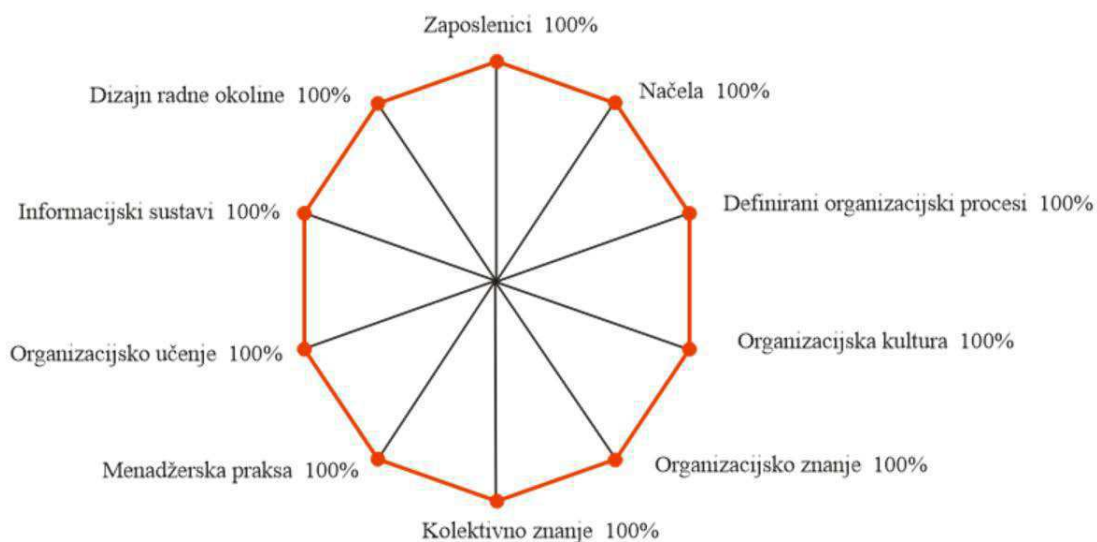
Zaposlenici 100%

Načela 100%

Definirani organizacijski procesi 100%

Organizacijska kultura 100%

Organizacijsko znanje 100%

Kolektivno znanje 100%

Menadžerska praksa 100%

Organizacijsko učenje 100%

Informacijski sustavi 100%

Dizajn radne okoline 100%